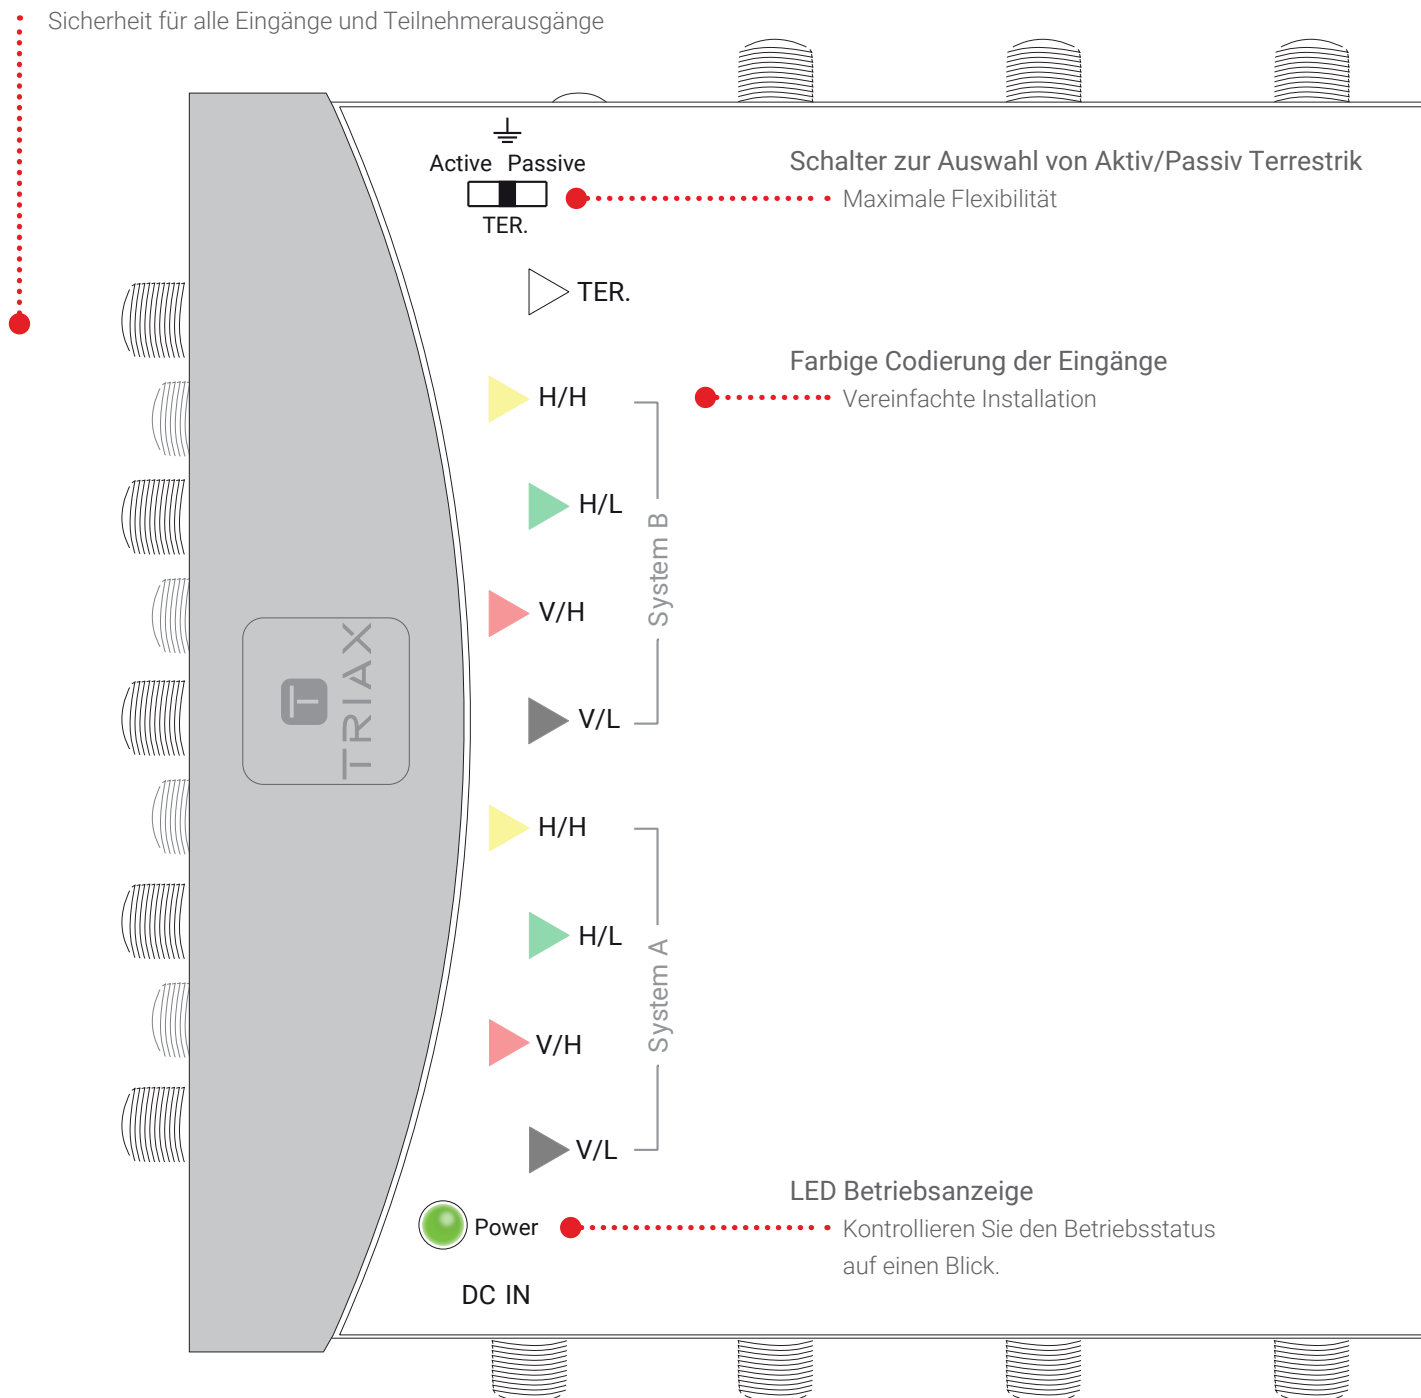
Sicherheit für alle Eingänge und Teilnehmerausgänge

Active Passive

TER.

Schalter zur Auswahl von Aktiv/Passiv Terrestrik

Maximale Flexibilität

TER.

Farbige Codierung der Eingänge

Vereinfachte Installation

H/H

H/L

V/H

V/L

System B

TRIAX

H/H

H/L

V/H

V/L

System A

LED Betriebsanzeige

Kontrollieren Sie den Betriebsstatus auf einen Blick.

Power

DC IN